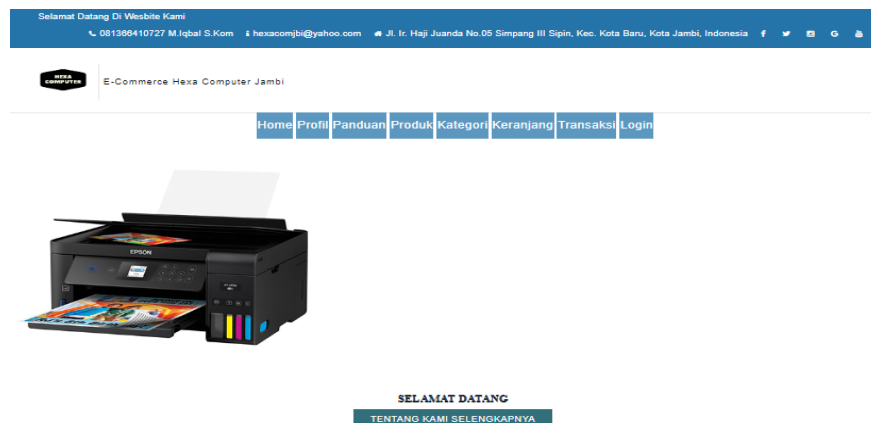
Selamat Datang Di Wesbite Kami

081366410727 M.Iqbal S.Kom hexacomjbi@yahoo.com Jl. Ir. Haji Juanda No.05 Simpang III Sipin, Kec. Kota Baru, Kota Jambi, Indonesia f G

HEXA COMPUTER

E-Commerce Hexa Computer Jambi

Home Profil Panduan Produk Kategori Keranjang Transaksi Login

EPSON

SELAMAT DATANG

TENTANG KAMI SELENGKAPNYA